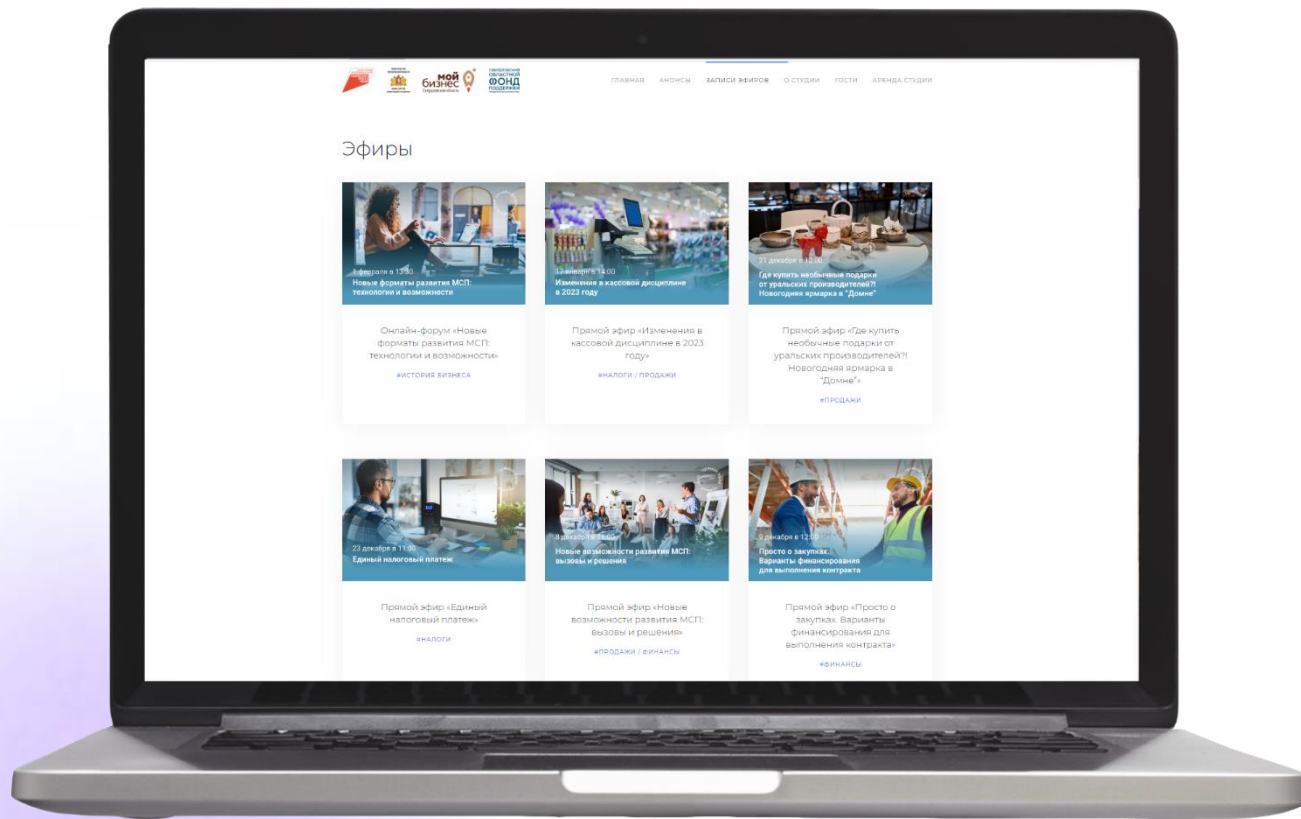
мой бизнес Свердловская область

СВЕРДЛОВСКИЙ ОБЛАСТНОЙ ФОНД ПОДДЕРЖКИ

ГЛАВНАЯ АНОНСЫ ЗАПИСИ ЭФИРОВ О СТУДИИ ГОСТИ АРЕНДА СТУДИИ

Эфиры

1 февраля в 13:30
Новые форматы развития МСП: технологии и возможности

Онлайн-форум «Новые форматы развития МСП: технологии и возможности»

#ИСТОРИЯ БИЗНЕСА

12 января в 14:00
Изменения в кассовой дисциплине в 2023 году

Прямой эфир «Изменения в кассовой дисциплине в 2023 году»

#НАЛОГИ / ПРОДАЖИ

21 декабря в 12:00
Где купить необычные подарки от уральских производителей?! Новогодняя ярмарка в "Домне"

Прямой эфир «Где купить необычные подарки от уральских производителей?! Новогодняя ярмарка в "Домне"»

#ПРОДАЖИ

23 декабря в 11:00
Единый налоговый платеж

Прямой эфир «Единый налоговый платеж»

#НАЛОГИ

8 декабря в 15:00
Новые возможности развития МСП: вызовы и решения

Прямой эфир «Новые возможности развития МСП: вызовы и решения»

#ПРОДАЖИ / ФИНАНСЫ

9 декабря в 12:00
Просто о закупках. Варианты финансирования для выполнения контракта

Прямой эфир «Просто о закупках. Варианты финансирования для выполнения контракта»

#ФИНАНСЫ